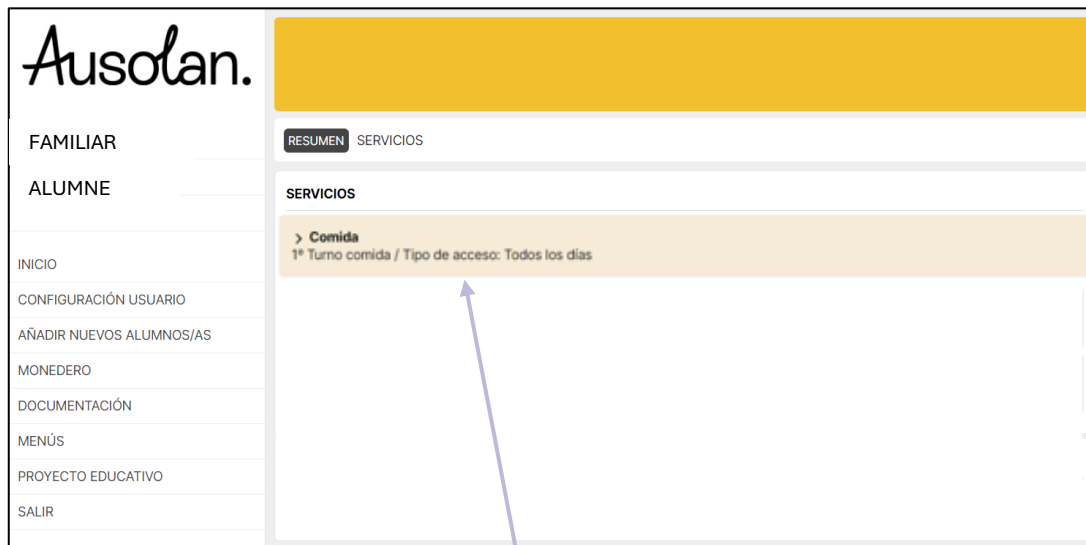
Ausolan.

FAMILIAR

ALUMNE

INICIO
CONFIGURACIÓN USUARIO
AÑADIR NUEVOS ALUMNOS/AS
MONEDERO
DOCUMENTACIÓN
MENÚS
PROYECTO EDUCATIVO
SALIR

RESUMEN SERVICIOS

SERVICIOS

> Comida
1º Turno comida / Tipo de acceso: Todos los días